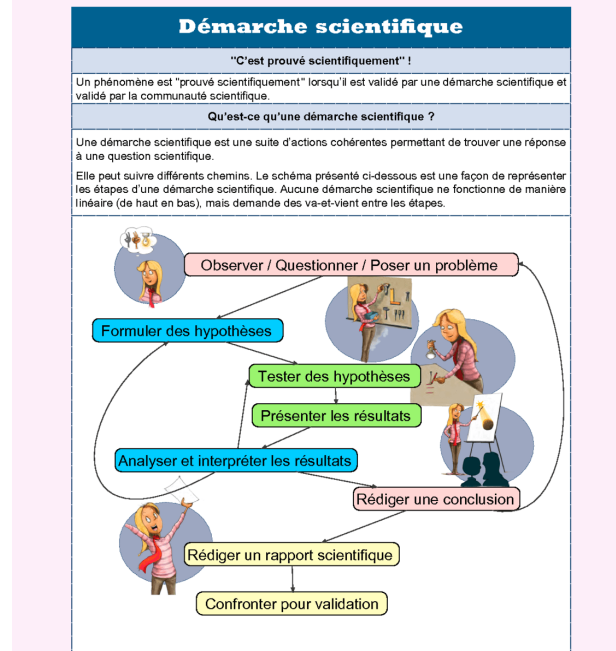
Démarche scientifique

"C'est prouvé scientifiquement" !

Un phénomène est "prouvé scientifiquement" lorsqu'il est validé par une démarche scientifique et validé par la communauté scientifique.

Qu'est-ce qu'une démarche scientifique ?

Une démarche scientifique est une suite d'actions cohérentes permettant de trouver une réponse à une question scientifique.

Elle peut suivre différents chemins. Le schéma présenté ci-dessous est une façon de représenter les étapes d'une démarche scientifique. Aucune démarche scientifique ne fonctionne de manière linéaire (de haut en bas), mais demande des va-et-vient entre les étapes.

Observer / Questionner / Poser un problème

Formuler des hypothèses

Tester des hypothèses

Présenter les résultats

Analyser et interpréter les résultats

Rédiger une conclusion

Rédiger un rapport scientifique

Confronter pour validation